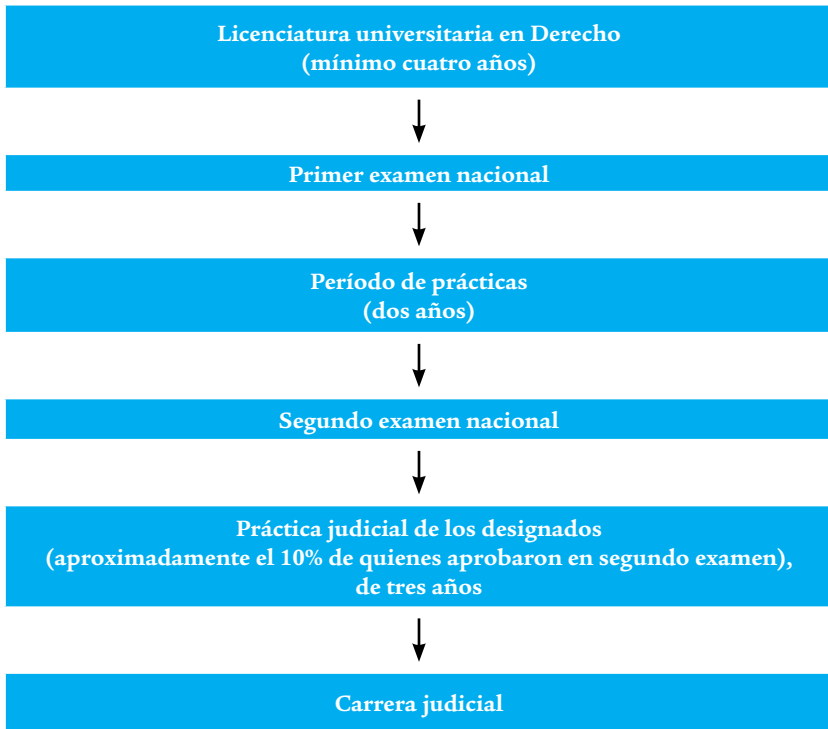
Licenciatura universitaria en Derecho
(mínimo cuatro años)

Primer examen nacional

Período de prácticas
(dos años)

Segundo examen nacional

Práctica judicial de los designados
(aproximadamente el 10% de quienes aprobaron en segundo examen),
de tres años

Carrera judicial